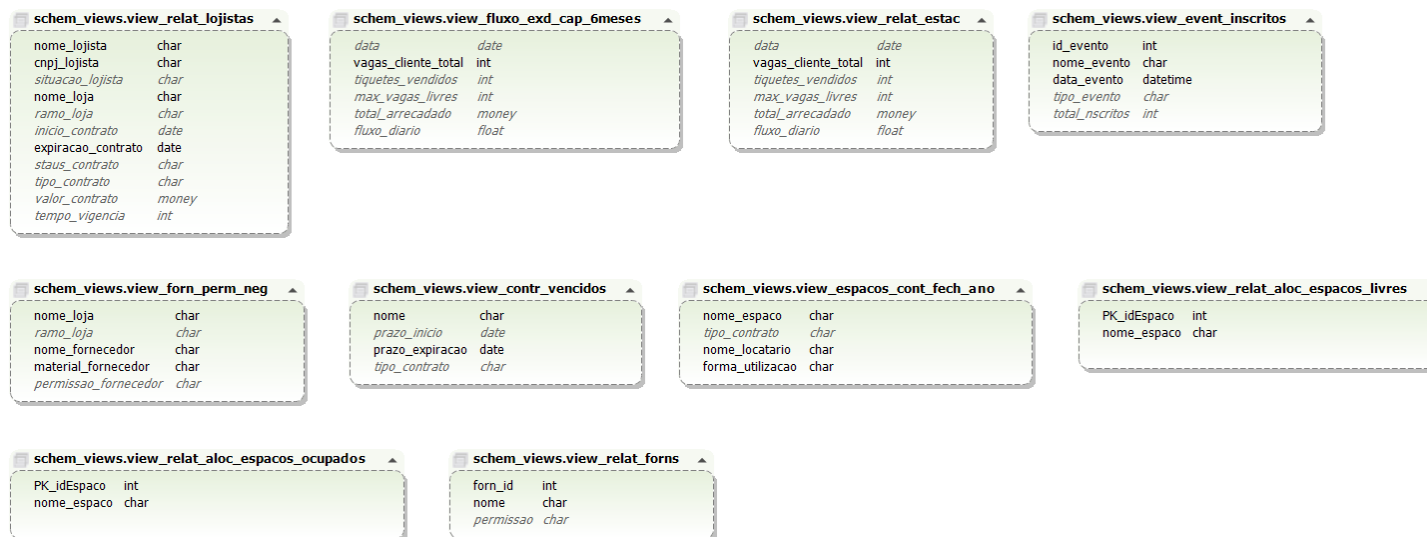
schem_views.view_relat_lojistas

| | |
|---|---|
| nome_lojista | char |
| cnpj_lojista | char |
| situacao_lojista | char |
| nome_loja | char |
| ramo_loja | char |
| inicio_contrato | date |
| expiracao_contrato | date |
| staus_contrato | char |
| tipo_contrato | char |
| valor_contrato | money |
| tempo_vigencia | int |

schem_views.view_fluxo_exd_cap_6meses

| | |
|---|---|
| data | date |
| vagas_cliente_total | int |
| tiquetes_vendidos | int |
| max_vagas_livres | int |
| total_arrecadado | money |
| fluxo_diario | float |

schem_views.view_relat_estac

| | |
|---|---|
| data | date |
| vagas_cliente_total | int |
| tiquetes_vendidos | int |
| max_vagas_livres | int |
| total_arrecadado | money |
| fluxo_diario | float |

schem_views.view_event_inscritos

| | |
|---|---|
| id_evento | int |
| nome_evento | char |
| data_evento | datetime |
| tipo_evento | char |
| total_nscritos | int |

schem_views.view_forn_perm_neg

| | |
|---|---|
| nome_loja | char |
| ramo_loja | char |
| nome_fornecedor | char |
| material_fornecedor | char |
| permissao_fornecedor | char |

schem_views.view_contr_vencidos

| | |
|---|---|
| nome | char |
| prazo_inicio | date |
| prazo_expiracao | date |
| tipo_contrato | char |

schem_views.view_espacos_cont_fech_ano

| | |
|---|---|
| nome_espaco | char |
| tipo_contrato | char |
| nome_locatario | char |
| forma_utilizacao | char |

schem_views.view_relat_aloc_espacos_livres

| | |
|---|---|
| PK_idEspaco | int |
| nome_espaco | char |

schem_views.view_relat_aloc_espacos_ocupados

| | |
|---|---|
| PK_idEspaco | int |
| nome_espaco | char |

schem_views.view_relat_forns

| | |
|---|---|
| forn_id | int |
| nome | char |
| permissao | char |